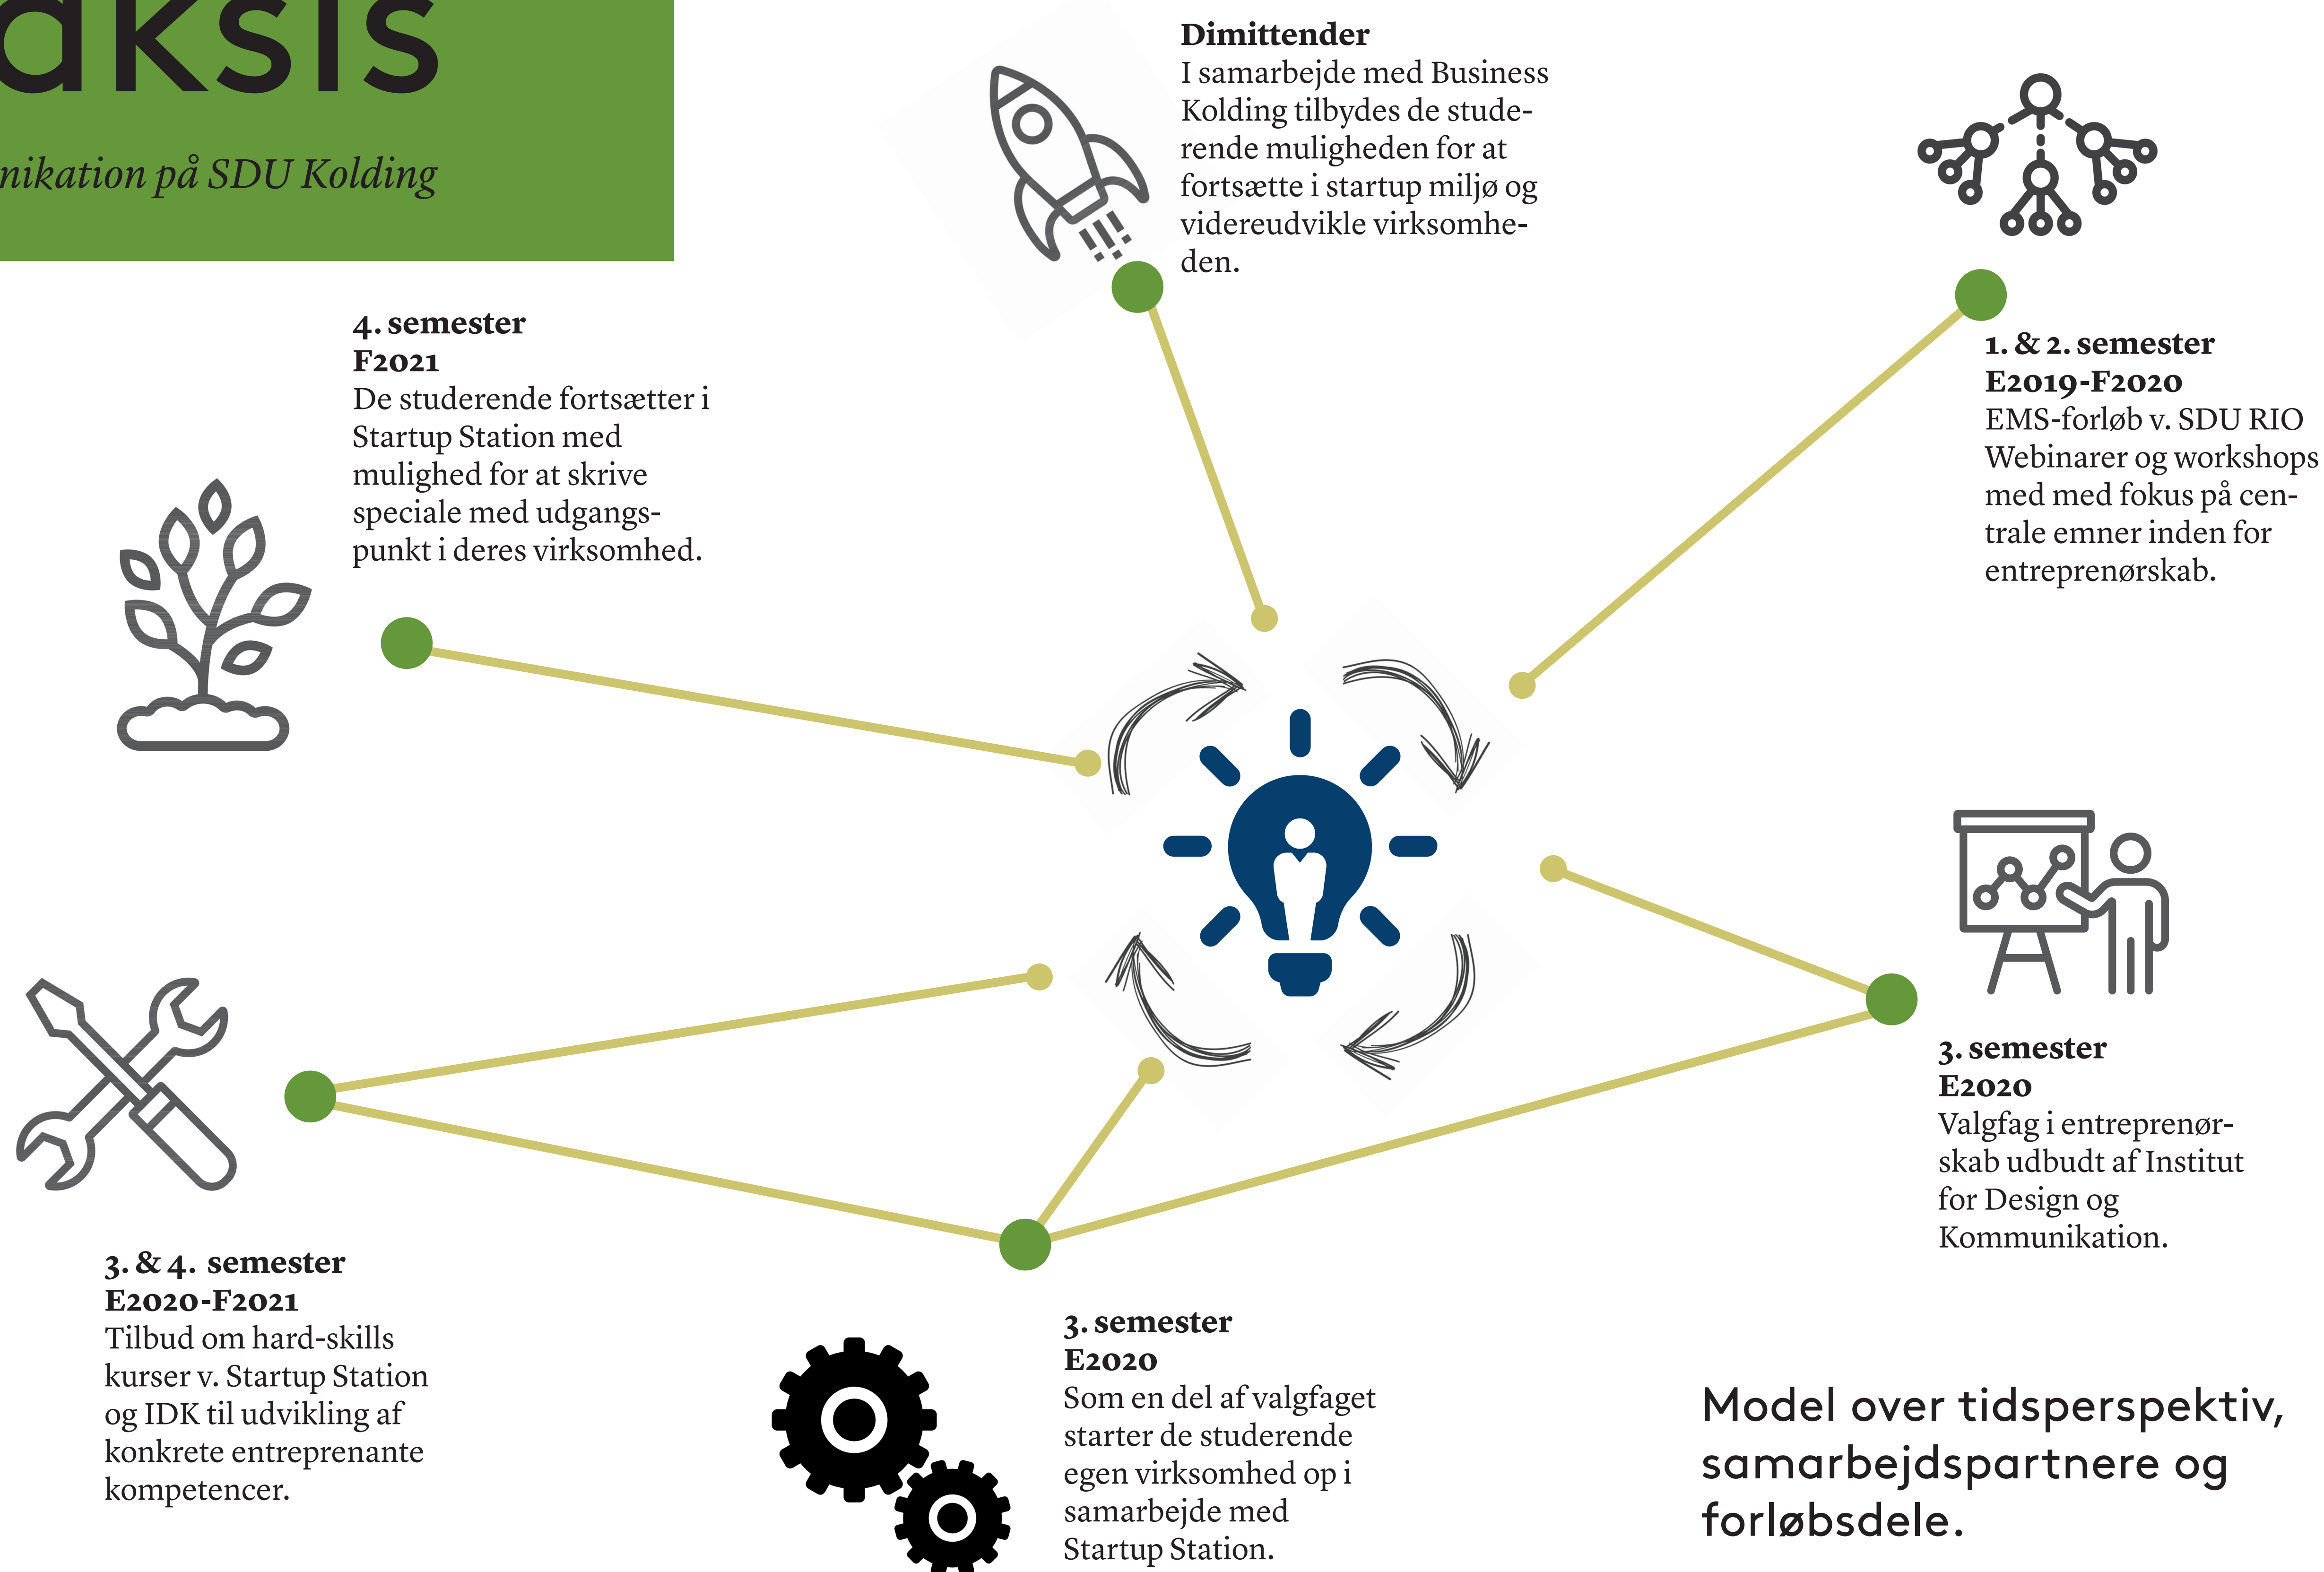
aksis

nikation på SDU Kolding

Dimittender
I samarbejde med Business Kolding tilbydes de studerende muligheden for at fortsætte i startup miljø og videreudvikle virksomheden.

4. semester
F2021
De studerende fortsætter i Startup Station med mulighed for at skrive speciale med udgangspunkt i deres virksomhed.

1. & 2. semester
E2019-F2020
EMS-forløb v. SDU RIO
Webinarer og workshops med med fokus på centrale emner inden for entreprenørskab.

3. semester
E2020
Valgfag i entreprenørskab udbudt af Institut for Design og Kommunikation.

3. & 4. semester
E2020-F2021
Tilbud om hard-skills kurser v. Startup Station og IDK til udvikling af konkrete entreprenante kompetencer.

3. semester
E2020
Som en del af valgfaget starter de studerende egen virksomhed op i samarbejde med Startup Station.

Model over tidsperspektiv, samarbejdspartnere og forløbsdele.